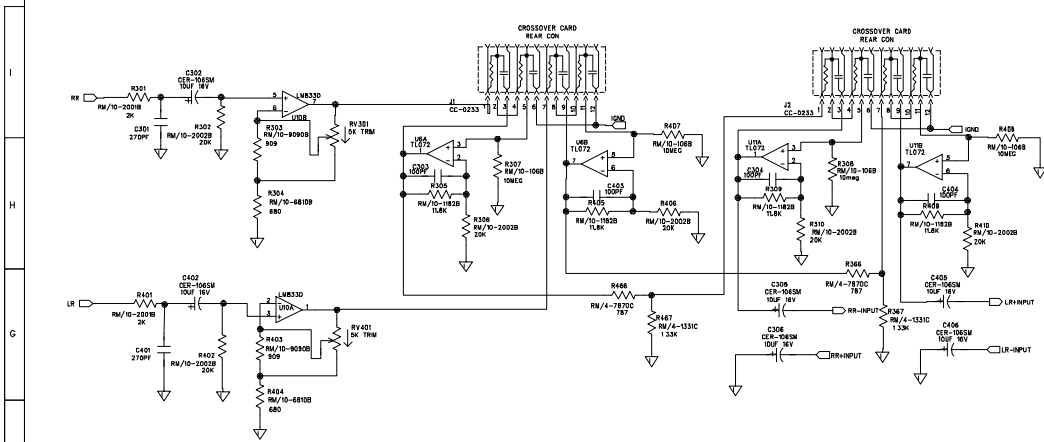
I

H

G

CROSSOVER CARD
REAR CON

CROSSOVER CARD
REAR CON

RR
R301
RM/10-2001B
2K
C302
CER-106SM
10UF 16V
C301
270PF
R302
RM/10-2002B
20K
LM833D
U10B
5
6
7
RV301
5K TRIM
R303
RM/10-9090B
909
R304
RM/10-6810B
680

J1
CC-0233
1 2 3 4 5 6 7 8 9 10 11 12

U6A
TL072
C303
100PF
R305
RM/10-1182B
11.8K
R307
RM/10-106B
10MEG
R306
RM/10-2002B
20K

U6B
TL072
C403
100PF
R405
RM/10-1182B
11.8K
R406
RM/10-2002B
20K
IGND
R407
RM/10-106B
10MEG

J2
CC-0233
U11A
TL072
C304
100PF
R309
RM/10-1182B
11.8K
R308
RM/10-106B
10meg
R310
RM/10-2002B
20K

U11B
TL072
C404
100PF
R409
RM/10-1182B
11.8K
R410
RM/10-2002B
20K
IGND
R408
RM/10-106B
10MEG

R366
RM/4-7870C
787
C305
CER-106SM
10UF 16V
RR-INPUT
R367
RM/4-1331C
1.33K
C306
CER-106SM
10UF 16V
RR+INPUT
C405
CER-106SM
10UF 16V
LR+INPUT
C406
CER-106SM
10UF 16V
LR-INPUT

LR
R401
RM/10-2001B
2K
C402
CER-106SM
10UF 16V
C401
270PF
R402
RM/10-2002B
20K
LM833D
U10A
2
3
1
RV401
5K TRIM
R403
RM/10-9090B
909
R404
RM/10-6810B
680
R466
RM/4-7870C
787
R467
RM/4-1331C
1.33K